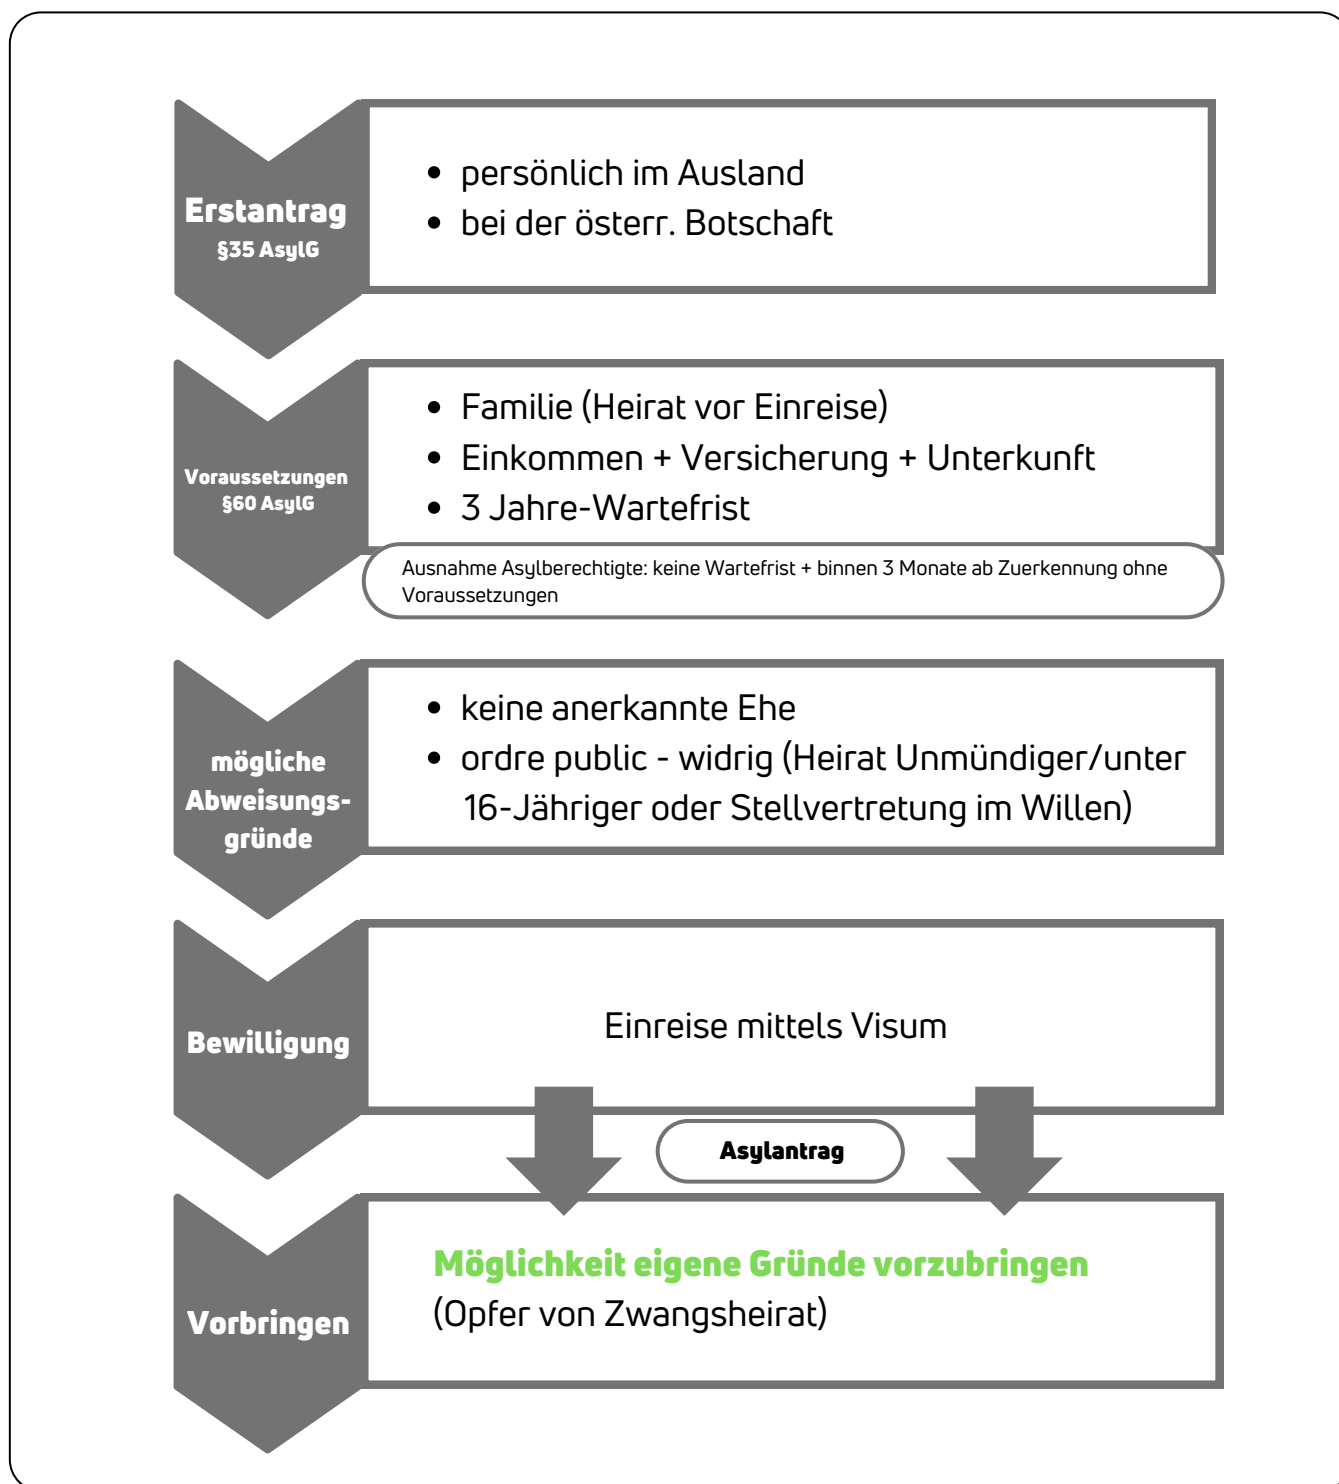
Erstantrag
§35 AsylG

- persönlich im Ausland
- bei der österr. Botschaft

Voraussetzungen
§60 AsylG

- Familie (Heirat vor Einreise)
- Einkommen + Versicherung + Unterkunft
- 3 Jahre-Wartefrist

Ausnahme Asylberechtigte: keine Wartefrist + binnen 3 Monate ab Zuerkennung ohne Voraussetzungen

mögliche Abweisungsgründe

- keine anerkannte Ehe
- ordre public - widrig (Heirat Unmündiger/unter 16-Jähriger oder Stellvertretung im Willen)

Bewilligung

Einreise mittels Visum

Asylantrag

Vorbringen

Möglichkeit eigene Gründe vorzubringen
(Opfer von Zwangsheirat)